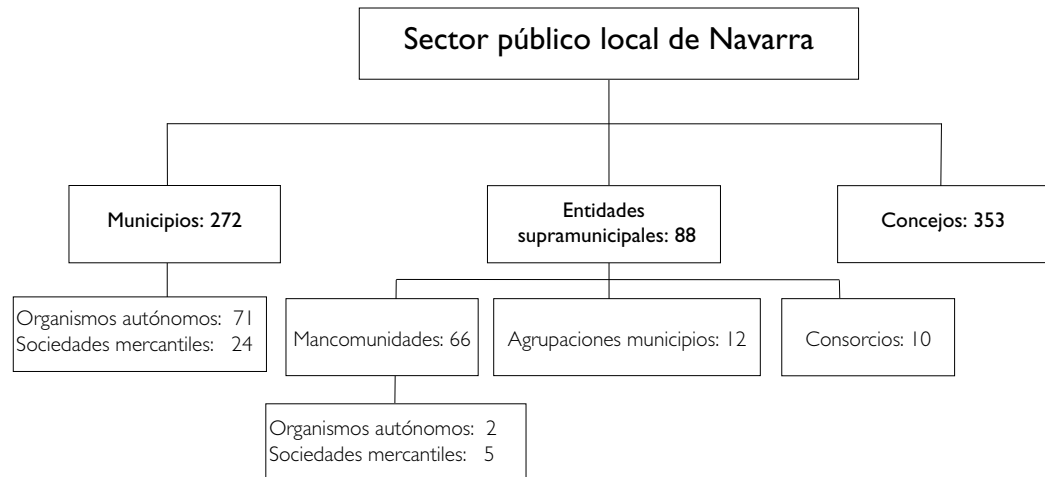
Sector público local de Navarra

Municipios: 272

Entidades supramunicipales: 88

Concejos: 353

Organismos autónomos: 71
Sociedades mercantiles: 24

Mancomunidades: 66

Agrupaciones municipios: 12

Consorcios: 10

Organismos autónomos: 2
Sociedades mercantiles: 5